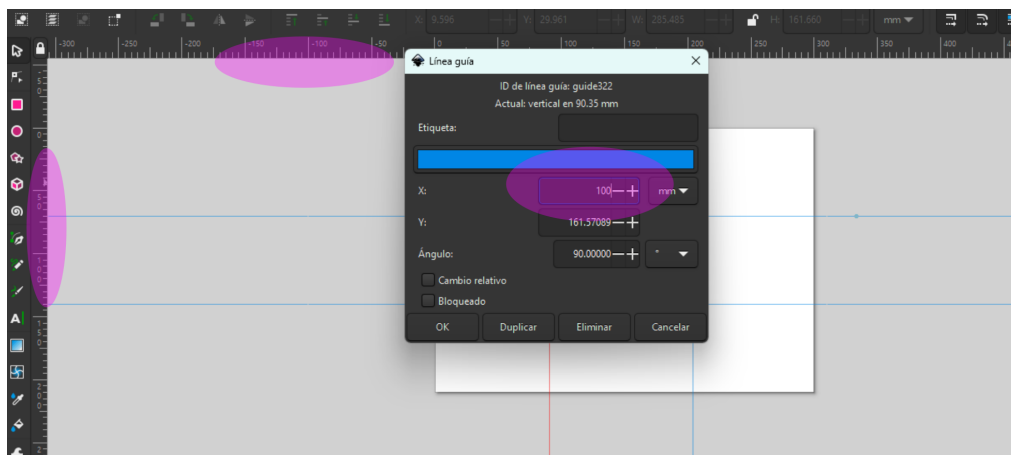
X: 9.596 Y: 29.961 W: 285.485 H: 161.660 mm

-300 -250 -200 -150 -100 -50 0 50 100 150 200 250 300 350 400

Línea guía

ID de línea guía: guide322
Actual: vertical en 90.35 mm

Etiqueta:

X: 100 mm

Y: 161.57089

Ángulo: 90.00000 °

Cambio relativo

Bloqueado

OK Duplicar Eliminar Cancelar